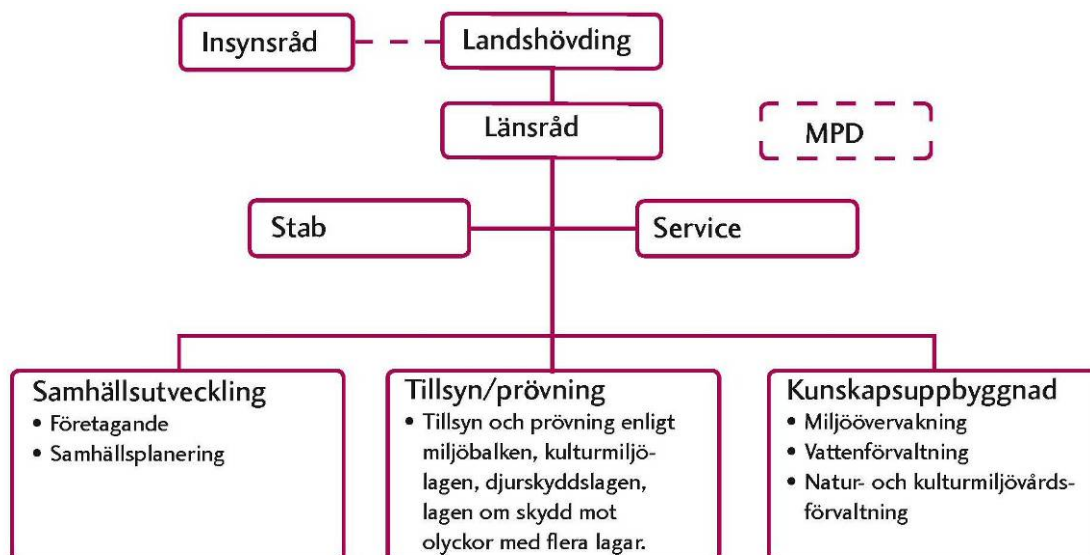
Insynsråd

Landshövding

Länsråd

MPD

Stab

Service

Samhällsutveckling
• Företagande
• Samhällsplanering

Tillsyn/prövning
• Tillsyn och prövning enligt miljöbalken, kulturmiljölagen, djurskyddslagen, lagen om skydd mot olyckor med flera lagar.

Kunskapsuppbyggnad
• Miljöövervakning
• Vattenförvaltning
• Natur- och kulturmiljövårdsförvaltning